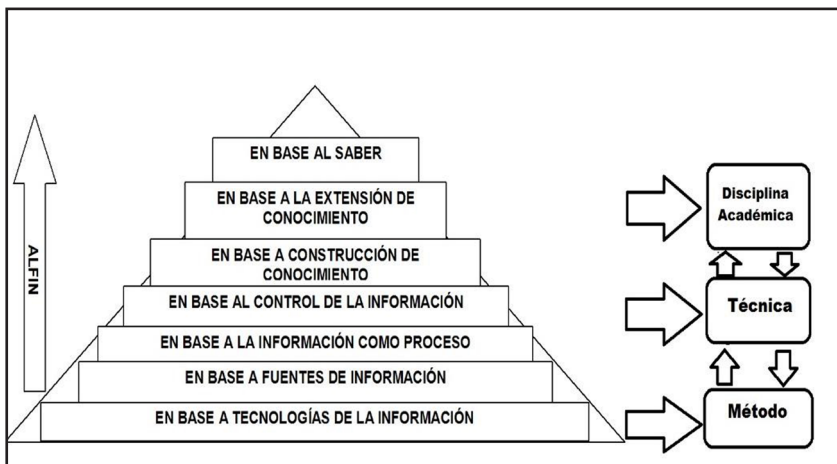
ALFIN

EN BASE AL SABER

EN BASE A LA EXTENSIÓN DE CONOCIMIENTO

EN BASE A CONSTRUCCIÓN DE CONOCIMIENTO

EN BASE AL CONTROL DE LA INFORMACIÓN

EN BASE A LA INFORMACIÓN COMO PROCESO

EN BASE A FUENTES DE INFORMACIÓN

EN BASE A TECNOLOGÍAS DE LA INFORMACIÓN

Disciplina Académica

Técnica

Método